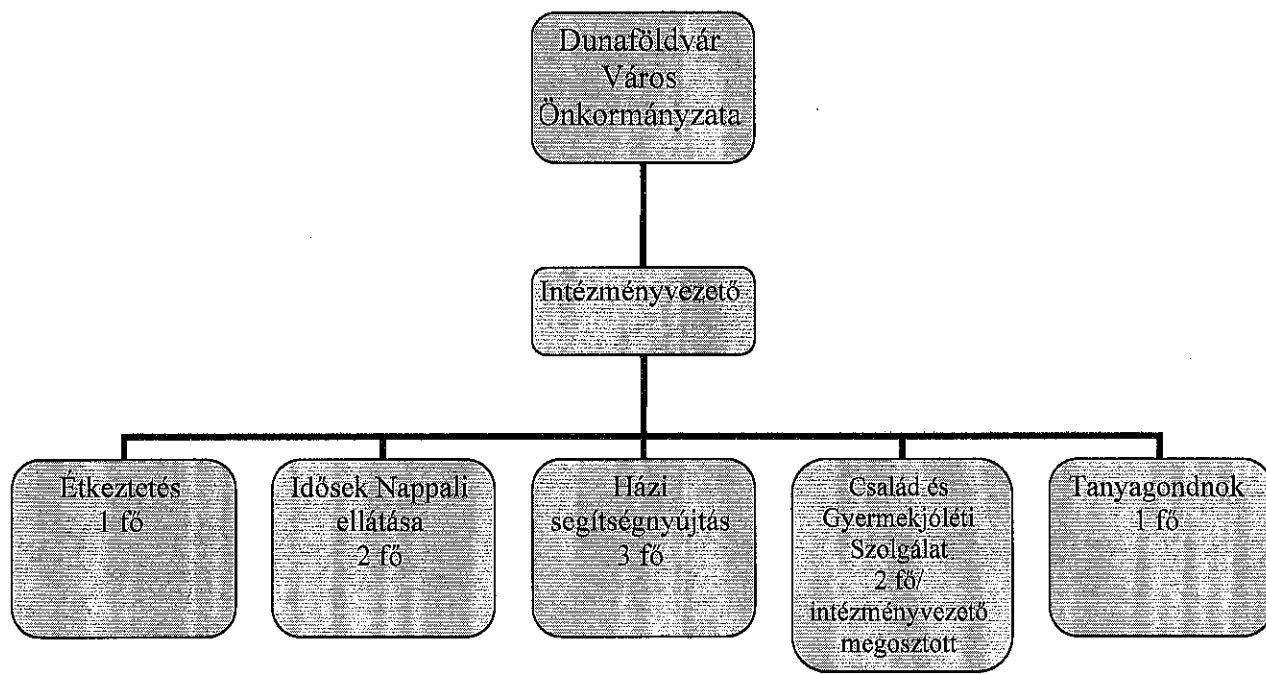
Dunaföldvár Város Önkormányzata

Intézményvezető

Étkeztetés 1 fő

Idősek Nappali ellátása 2 fő

Házi segítségnyújtás 3 fő

Család és Gyermekjóléti Szolgálat 2 fő/ intézményvezető megosztott

Tanyagondnok 1 fő